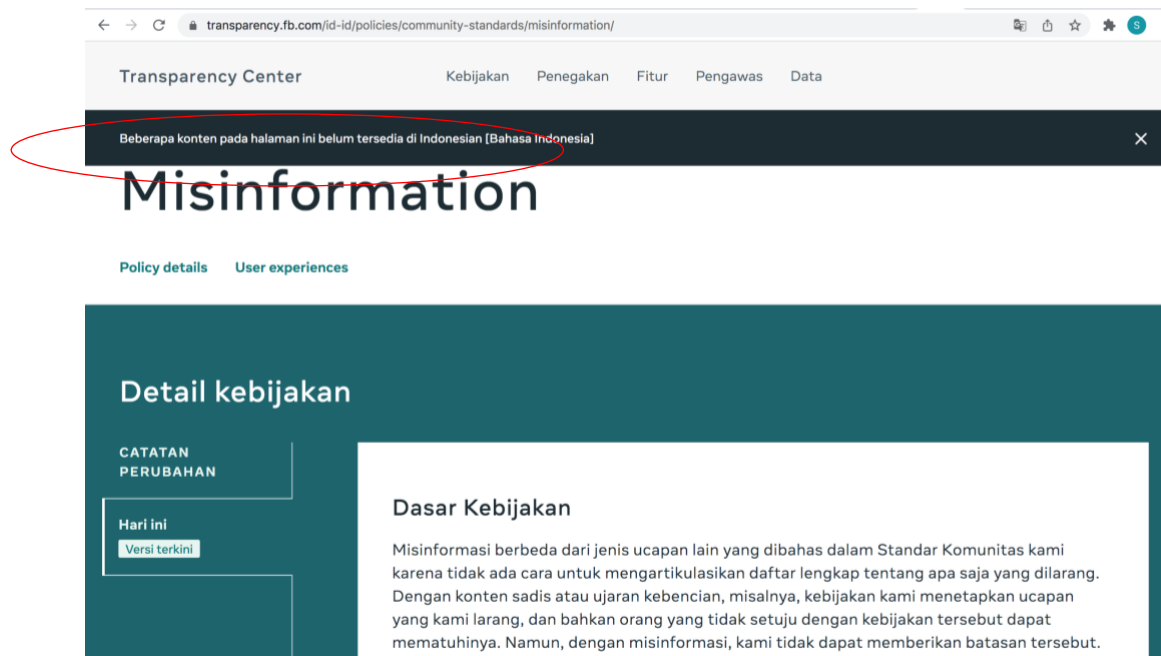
transparency.fb.com/id-id/policies/community-standards/misinformation/

S

Transparency Center

Kebijakan Penegakan Fitur Pengawas Data

Beberapa konten pada halaman ini belum tersedia di Indonesian [Bahasa Indonesia]

Misinformation

Policy details User experiences

Detail kebijakan

CATATAN PERUBAHAN

Hari ini
Versi terkini

Dasar Kebijakan

Misinformasi berbeda dari jenis ucapan lain yang dibahas dalam Standar Komunitas kami karena tidak ada cara untuk mengartikulasikan daftar lengkap tentang apa saja yang dilarang. Dengan konten sadis atau ujaran kebencian, misalnya, kebijakan kami menetapkan ucapan yang kami larang, dan bahkan orang yang tidak setuju dengan kebijakan tersebut dapat mematuhinya. Namun, dengan misinformasi, kami tidak dapat memberikan batasan tersebut.